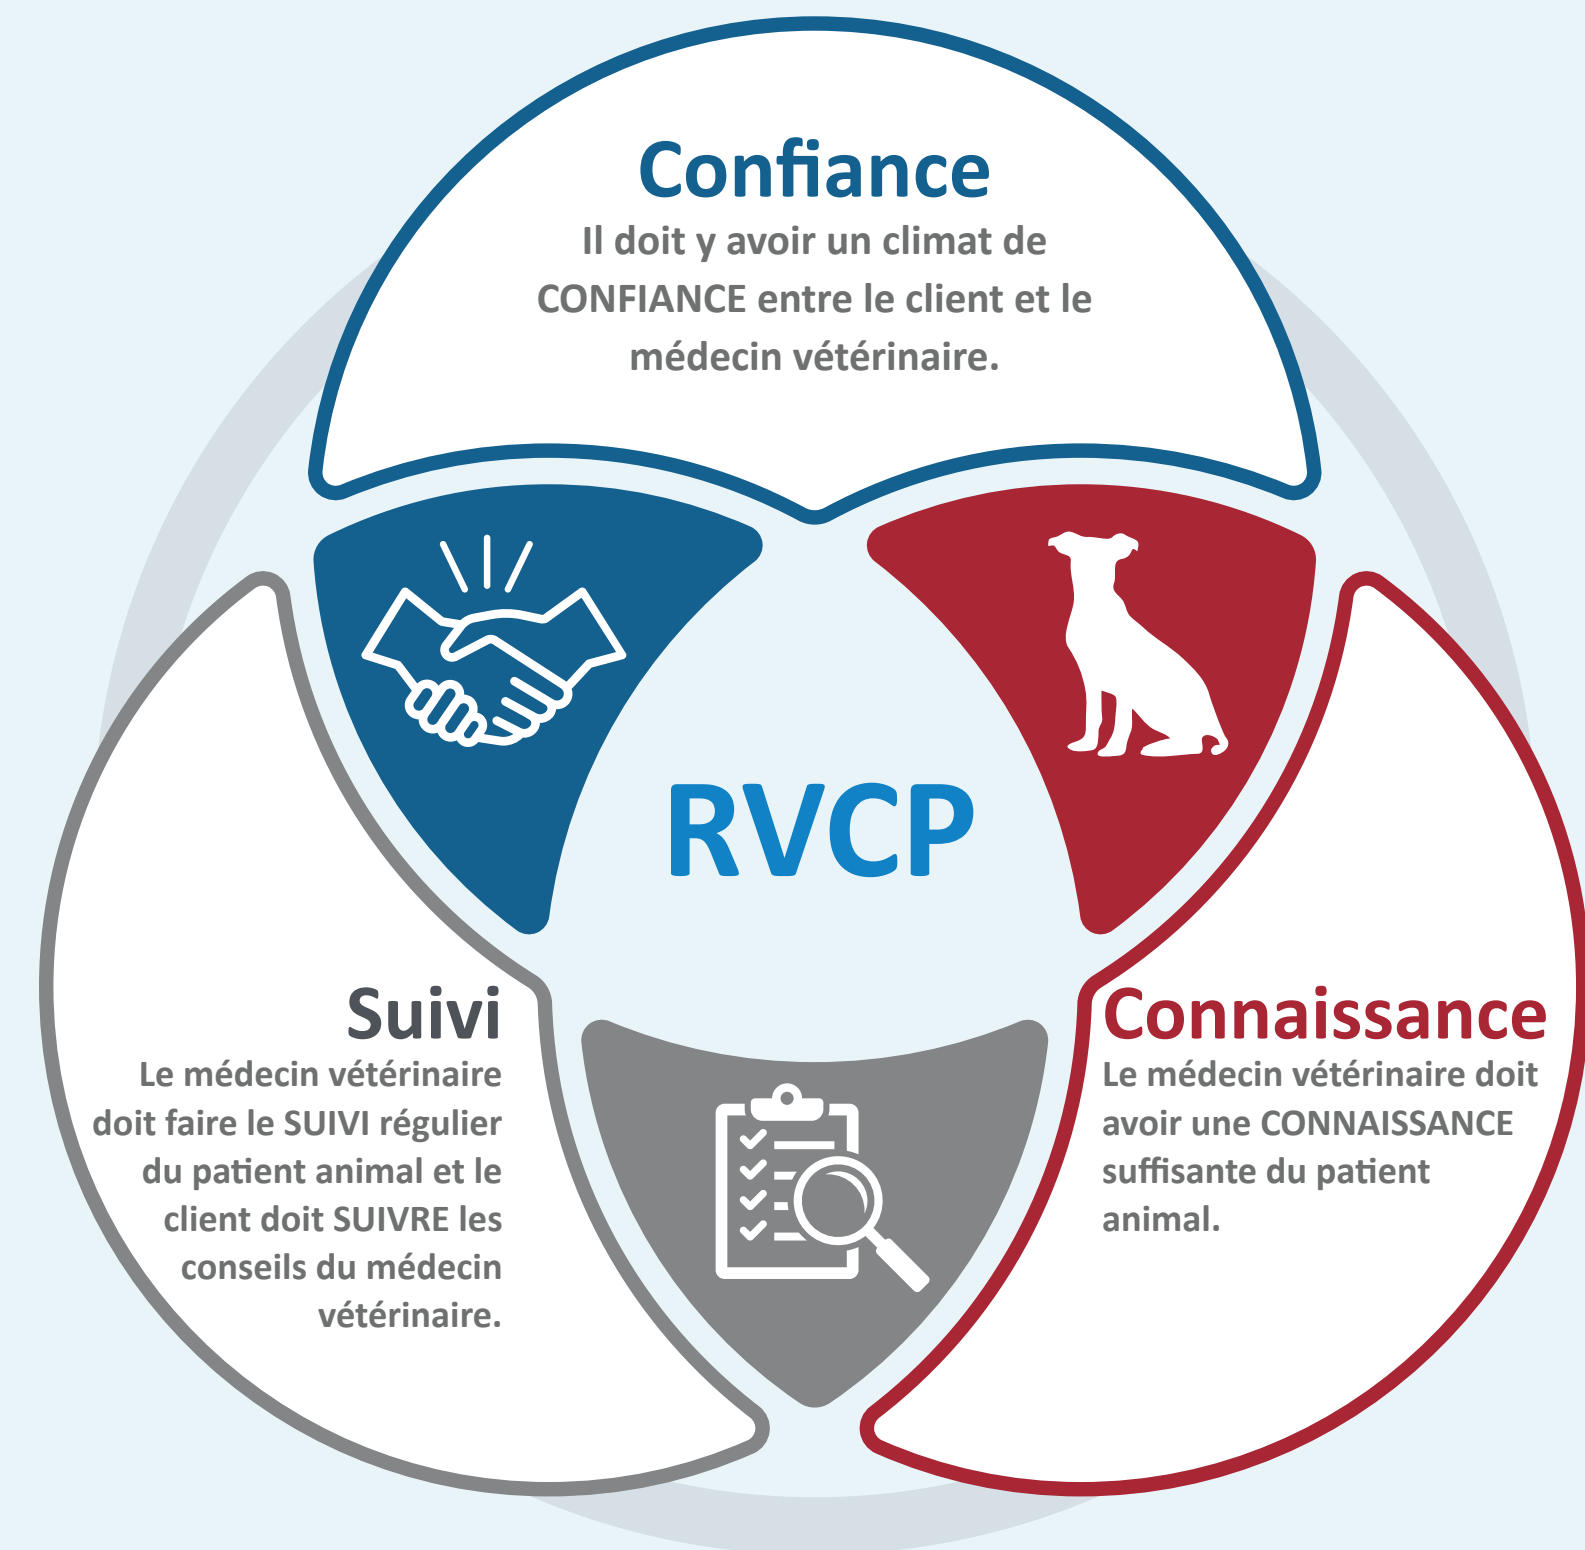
Confiance

Il doit y avoir un climat de CONFIANCE entre le client et le médecin vétérinaire.

RVCP

Suivi

Le médecin vétérinaire doit faire le SUIVI régulier du patient animal et le client doit SUIVRE les conseils du médecin vétérinaire.

Connaissance

Le médecin vétérinaire doit avoir une CONNAISSANCE suffisante du patient animal.